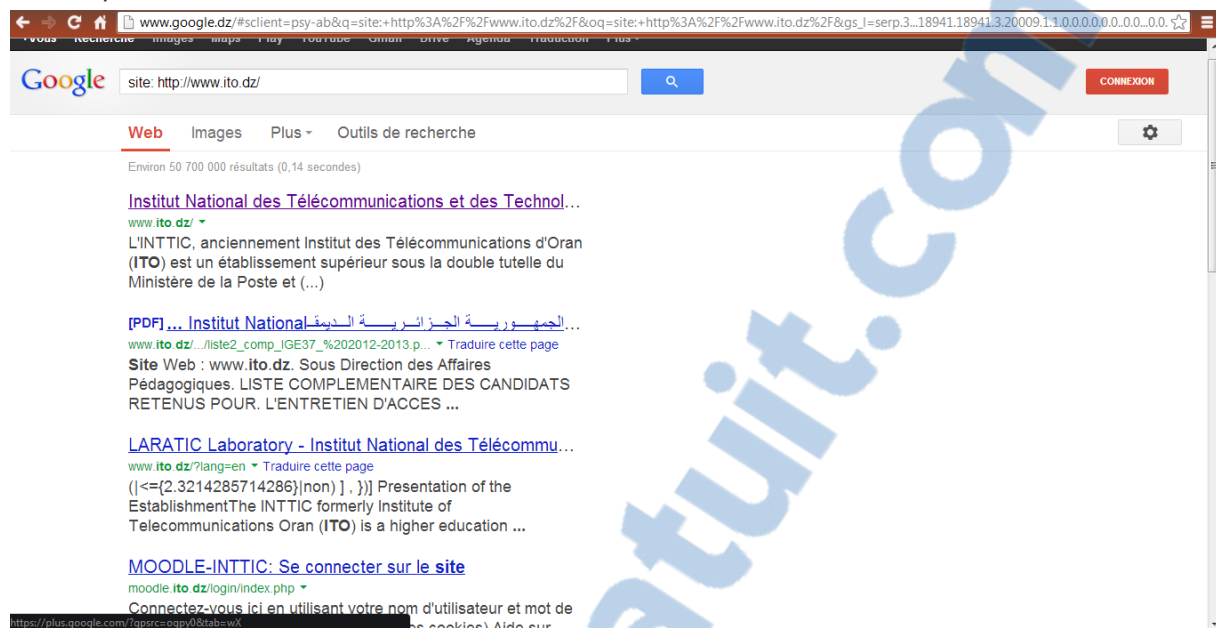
www.google.dz/#sclient=psy-ab&q=site:+http%3A%2F%2Fwww.ito.dz%2F&oq=site:+http%3A%2F%2Fwww.ito.dz%2F&gs_l=serp.3...18941.18941.3.20009.1.1.0.0.0.0.0.0..0.0.0.

+Vous Recherche Images Maps Play YouTube Gmail Drive Agenda Traduction Plus

Google

site: http://www.ito.dz/

CONNEXION

Web Images Plus Outils de recherche

Environ 50 700 000 résultats (0,14 secondes)

Institut National des Télécommunications et des Technol...
www.ito.dz/
L'INTTIC, anciennement Institut des Télécommunications d'Oran (ITO) est un établissement supérieur sous la double tutelle du Ministère de la Poste et (...)

[PDF] ... Institut National الجمهـــوريـــة الجـزائـــريـــة الـديمقـ...
www.ito.dz/.../liste2_comp_IGE37_%202012-2013.p... Traduire cette page
Site Web : www.ito.dz. Sous Direction des Affaires Pédagogiques. LISTE COMPLEMENTAIRE DES CANDIDATS RETENUS POUR. L'ENTRETIEN D'ACCES ...

LARATIC Laboratory - Institut National des Télécommu...
www.ito.dz/?lang=en Traduire cette page
(|<={2.3214285714286}|non) ] , })] Presentation of the EstablishmentThe INTTIC formerly Institute of Telecommunications Oran (ITO) is a higher education ...

MOODLE-INTTIC: Se connecter sur le site
moodle.ito.dz/login/index.php
Connectez-vous ici en utilisant votre nom d'utilisateur et mot de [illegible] cookies) Aide sur

https://plus.google.com/?gpsrc=ogpy0&tab=wX